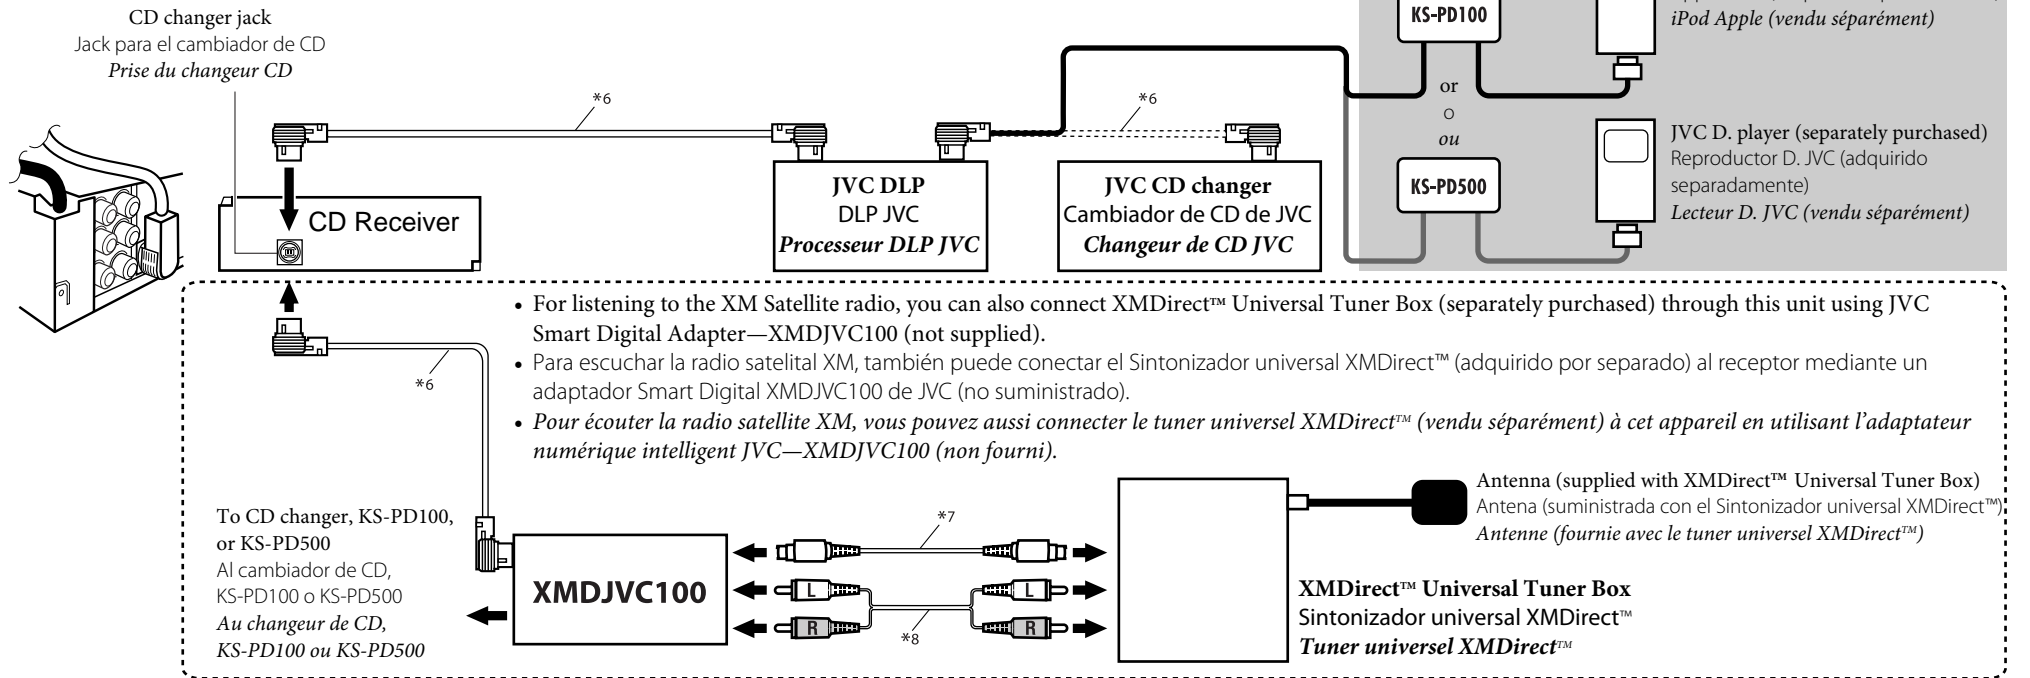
CD changer jack
Jack para el cambiador de CD
*Prise du changeur CD*

KS-PD100

*iPod Apple (vendu séparément)*

or
o
*ou*

*6

*6

JVC D. player (separately purchased)
Reproductor D. JVC (adquirido separadamente)
*Lecteur D. JVC (vendu séparément)*

KS-PD500

CD Receiver

**JVC DLP**
DLP JVC
***Processeur DLP JVC***

**JVC CD changer**
Cambiador de CD de JVC
***Changeur de CD JVC***

• For listening to the XM Satellite radio, you can also connect XMDirect™ Universal Tuner Box (separately purchased) through this unit using JVC Smart Digital Adapter—XMDJVC100 (not supplied).
• Para escuchar la radio satelital XM, también puede conectar el Sintonizador universal XMDirect™ (adquirido por separado) al receptor mediante un adaptador Smart Digital XMDJVC100 de JVC (no suministrado).
• *Pour écouter la radio satellite XM, vous pouvez aussi connecter le tuner universel XMDirect™ (vendu séparément) à cet appareil en utilisant l'adaptateur numérique intelligent JVC—XMDJVC100 (non fourni).*

*6

Antenna (supplied with XMDirect™ Universal Tuner Box)
Antena (suministrada con el Sintonizador universal XMDirect™)
*Antenne (fournie avec le tuner universel XMDirect™)*

To CD changer, KS-PD100, or KS-PD500
Al cambiador de CD, KS-PD100 o KS-PD500
*Au changeur de CD, KS-PD100 ou KS-PD500*

*7

XMDJVC100

L
R
*8
L
R

**XMDirect™ Universal Tuner Box**
Sintonizador universal XMDirect™
***Tuner universel XMDirect™***